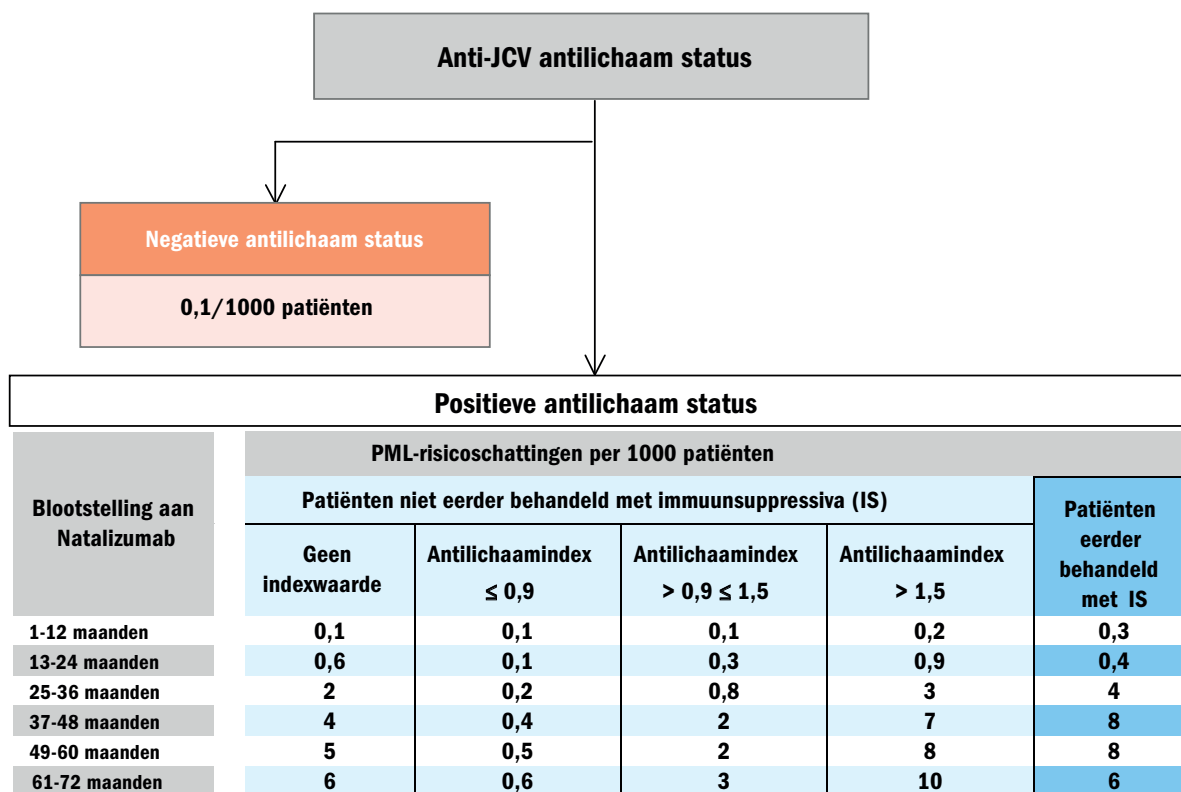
Anti-JCV antilichaam status

Negatieve antilichaam status

0,1/1000 patiënten

Positieve antilichaam status

| Blootstelling aan Natalizumab | PML-risicoschattingen per 1000 patiënten | | | | |
|---|---|---|---|---|---|
| | Patiënten niet eerder behandeld met immuunsuppressiva (IS) | | | | Patiënten eerder behandeld met IS |
| | Geen indexwaarde | Antilichaamindex ≤ 0,9 | Antilichaamindex > 0,9 ≤ 1,5 | Antilichaamindex > 1,5 | |
| 1-12 maanden | 0,1 | 0,1 | 0,1 | 0,2 | 0,3 |
| 13-24 maanden | 0,6 | 0,1 | 0,3 | 0,9 | 0,4 |
| 25-36 maanden | 2 | 0,2 | 0,8 | 3 | 4 |
| 37-48 maanden | 4 | 0,4 | 2 | 7 | 8 |
| 49-60 maanden | 5 | 0,5 | 2 | 8 | 8 |
| 61-72 maanden | 6 | 0,6 | 3 | 10 | 6 |